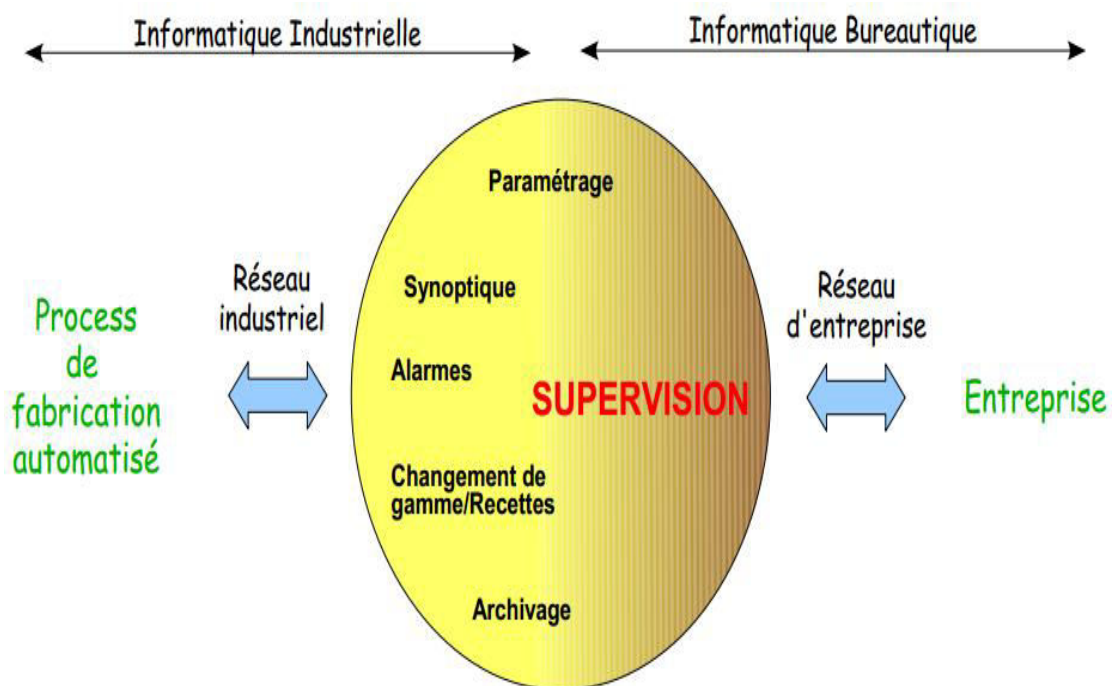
Informatique Industrielle

Informatique Bureautique

Process de fabrication automatisé

Réseau industriel

Paramétrage

Synoptique

Alarmes

SUPERVISION

Changement de gamme/Recettes

Archivage

Réseau d'entreprise

Entreprise